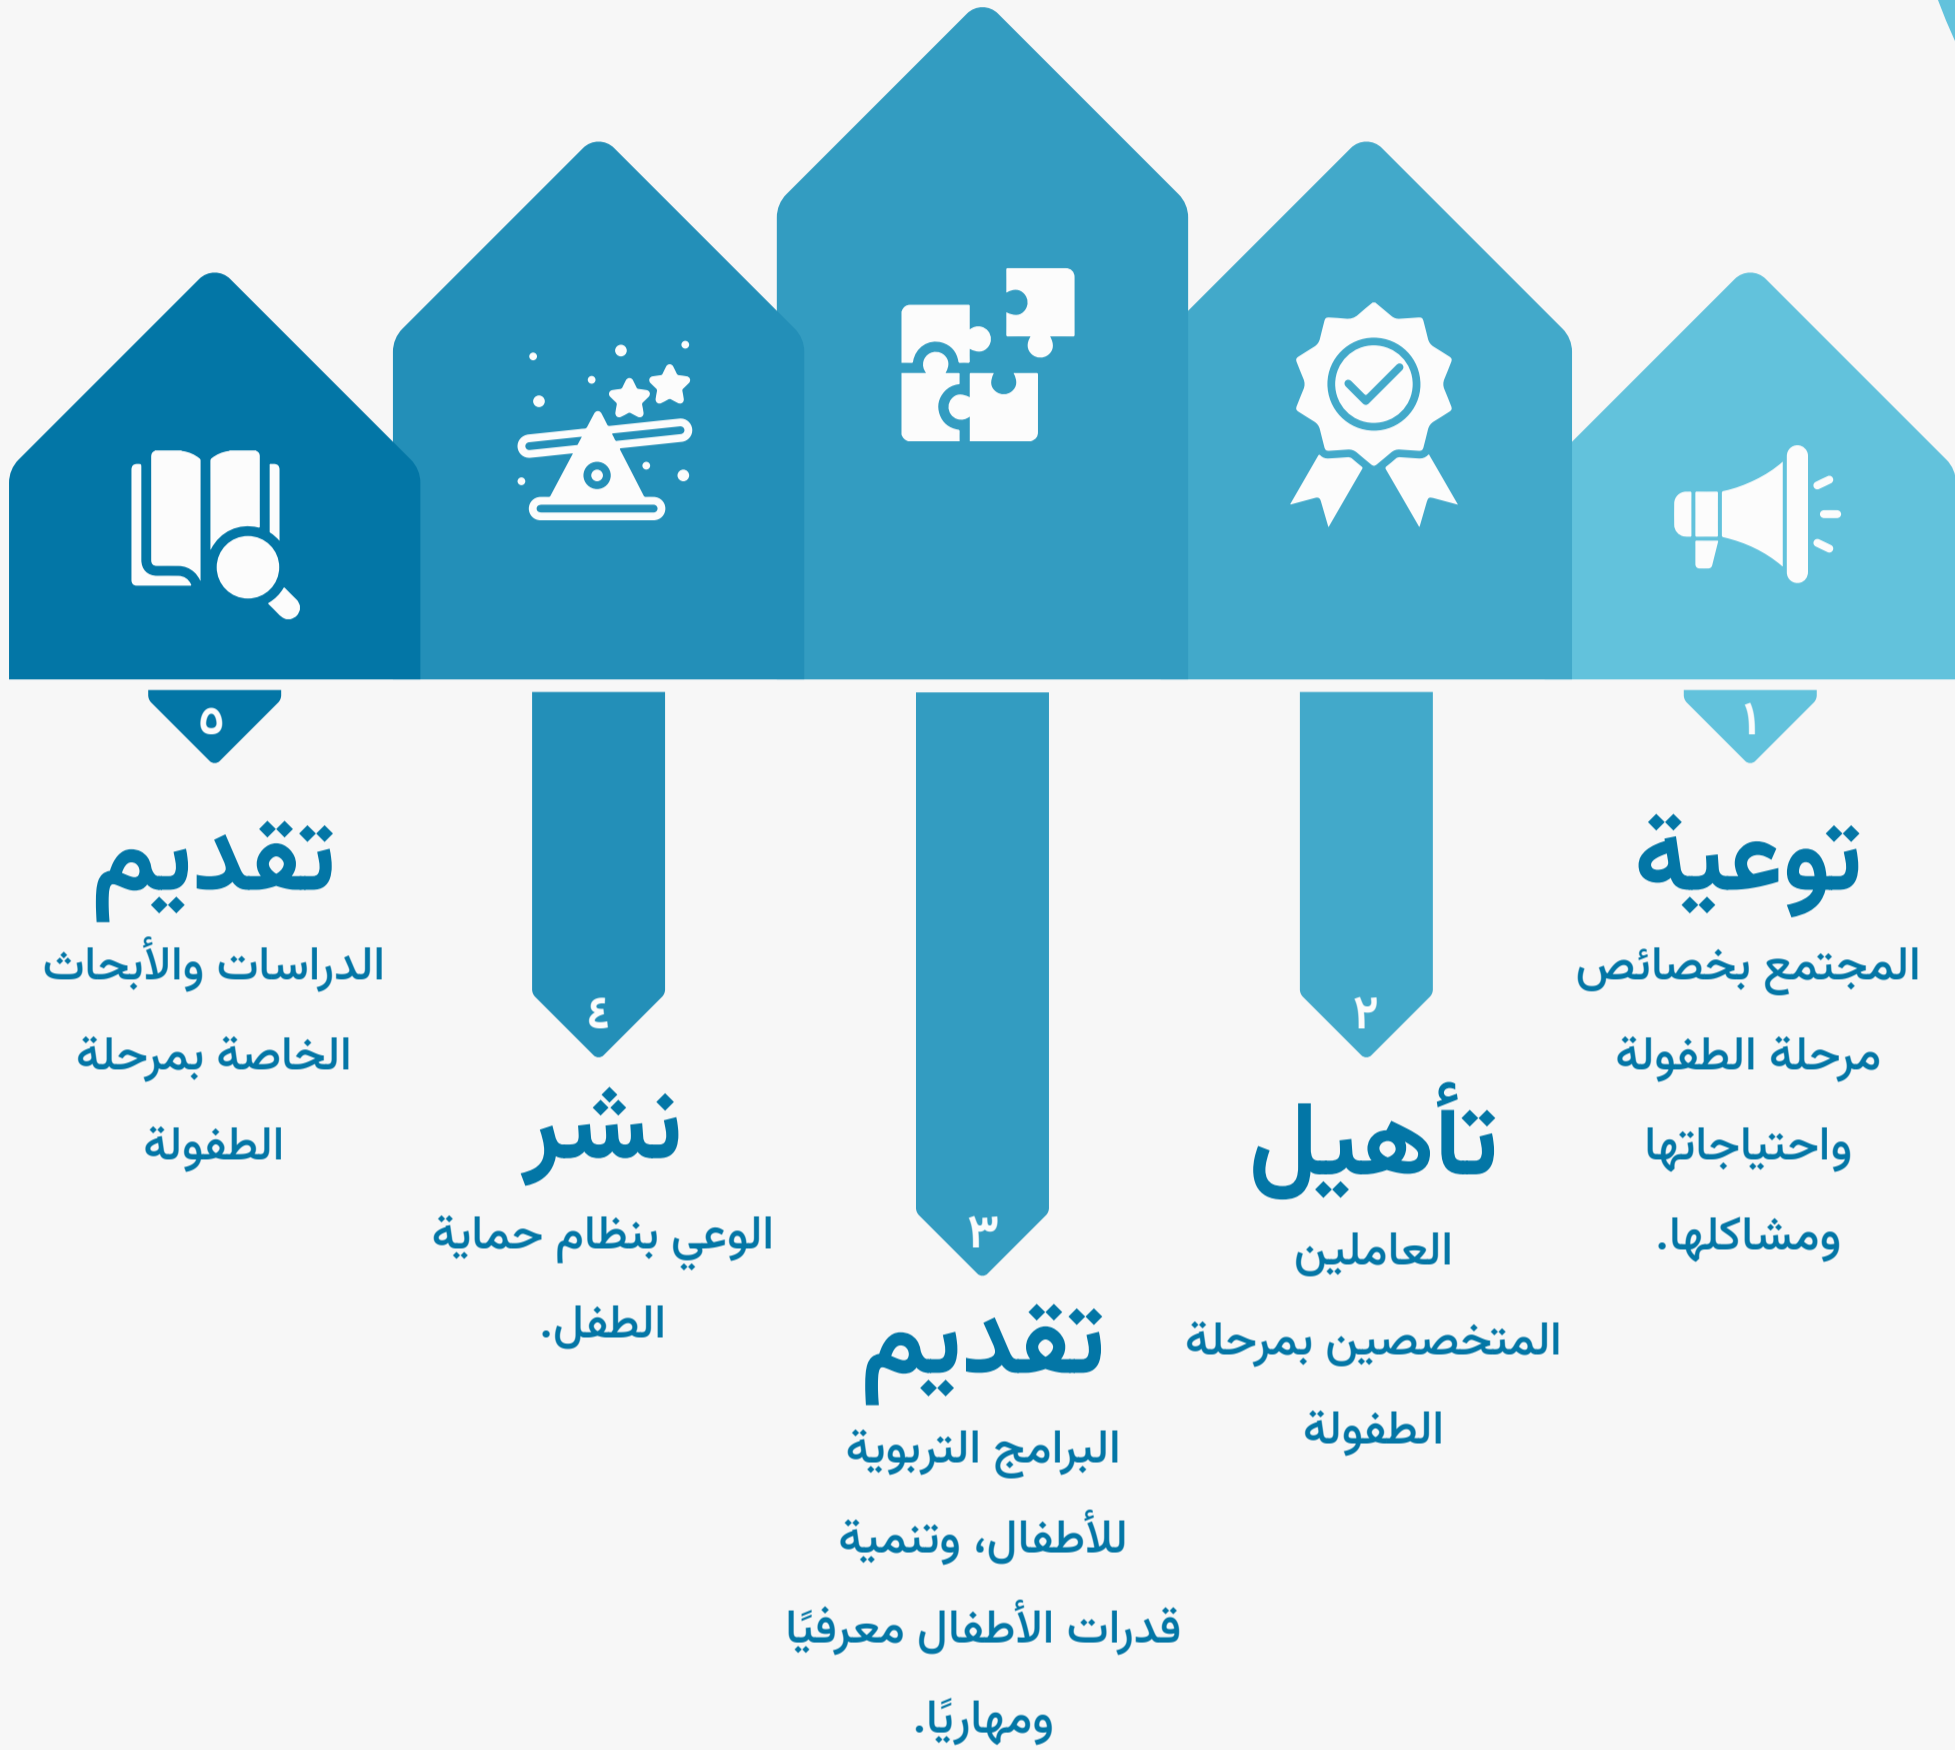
١
توعية
المجتمع بخصائص مرحلة الطفولة واحتياجاتها ومشاكلها.

٢
تأهيل
العاملين المتخصصين بمرحلة الطفولة

٣
تقديم
البرامج التربوية للأطفال، وتنمية قدرات الأطفال معرفيًا ومهاريًا.

٤
نشر
الوعي بنظام حماية الطفل.

٥
تقديم
الدراسات والأبحاث الخاصة بمرحلة الطفولة